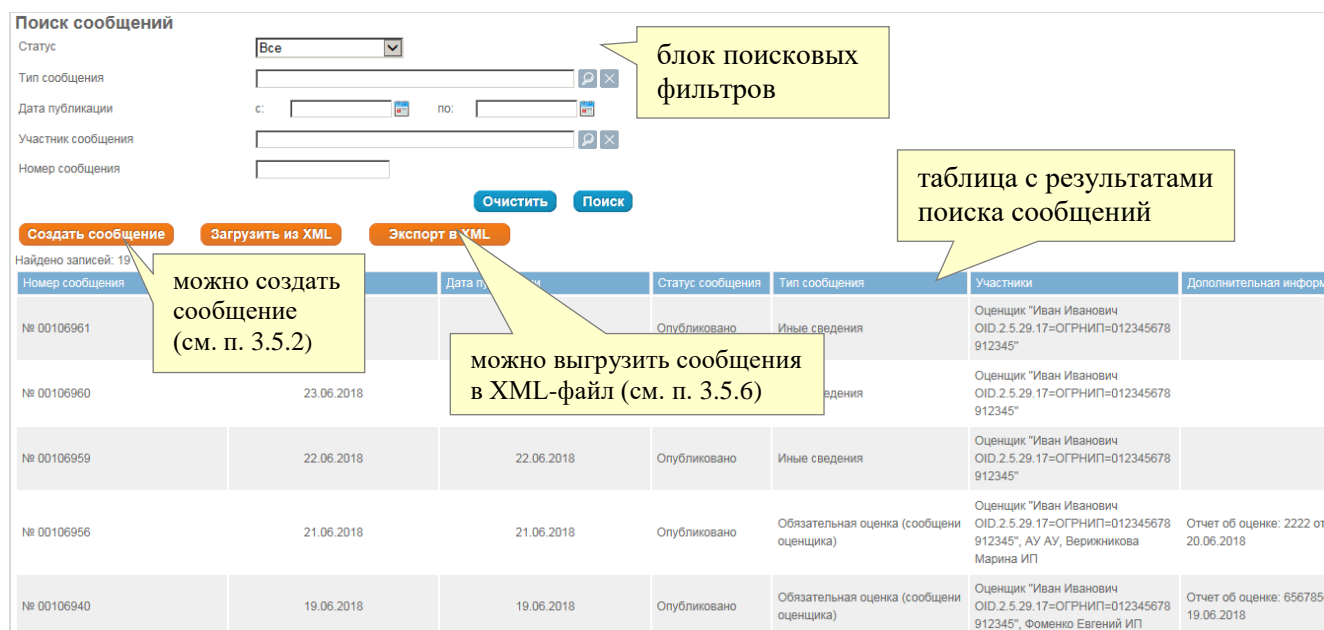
Поиск сообщений

Статус Все

Тип сообщения

Дата публикации с: по:

Участник сообщения

Номер сообщения

Очистить Поиск

блок поисковых фильтров

таблица с результатами поиска сообщений

Создать сообщение Загрузить из XML Экспорт в XML

Найдено записей: 19

можно создать сообщение (см. п. 3.5.2)

можно выгрузить сообщения в XML-файл (см. п. 3.5.6)

| Номер сообщения | | Дата пу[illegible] | Статус сообщения | Тип сообщения | Участники | Дополнительная информ |
|---|---|---|---|---|---|---|
| № 00106961 | | | Опубликовано | Иные сведения | Оценщик "Иван Иванович OID.2.5.29.17=ОГРНИП=012345678 912345" | |
| № 00106960 | 23.06.2018 | | | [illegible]едения | Оценщик "Иван Иванович OID.2.5.29.17=ОГРНИП=012345678 912345" | |
| № 00106959 | 22.06.2018 | 22.06.2018 | Опубликовано | Иные сведения | Оценщик "Иван Иванович OID.2.5.29.17=ОГРНИП=012345678 912345" | |
| № 00106956 | 21.06.2018 | 21.06.2018 | Опубликовано | Обязательная оценка (сообщени оценщика) | Оценщик "Иван Иванович OID.2.5.29.17=ОГРНИП=012345678 912345", АУ АУ, Верижникова Марина ИП | Отчет об оценке: 2222 от 20.06.2018 |
| № 00106940 | 19.06.2018 | 19.06.2018 | Опубликовано | Обязательная оценка (сообщени оценщика) | Оценщик "Иван Иванович OID.2.5.29.17=ОГРНИП=012345678 912345", Фоменко Евгений ИП | Отчет об оценке: 656785 19.06.2018 |